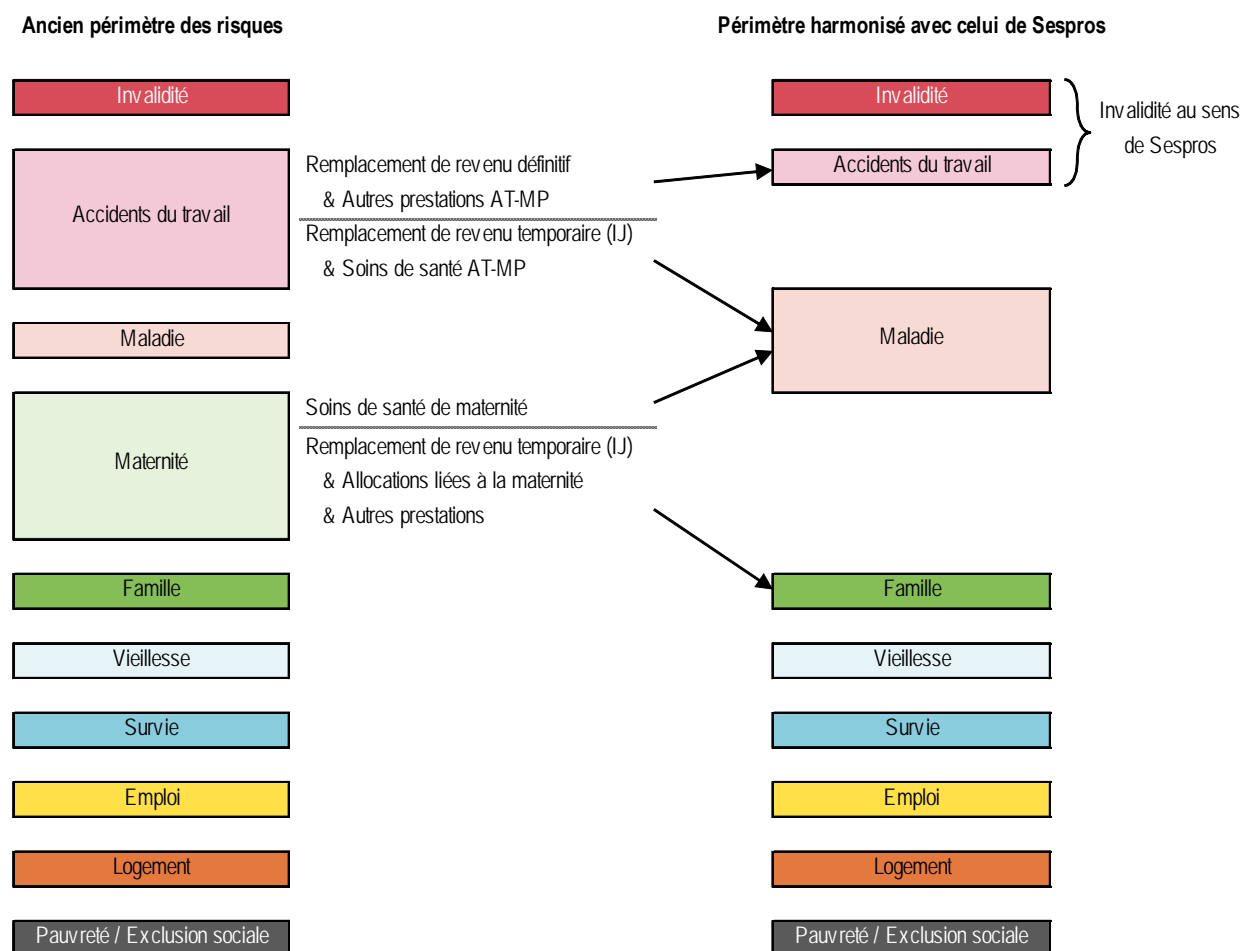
Ancien périmètre des risques

Périmètre harmonisé avec celui de Sespros

Invalidité

Accidents du travail

Maladie

Maternité

Famille

Vieillesse

Survie

Emploi

Logement

Pauvreté / Exclusion sociale

Remplacement de revenu définitif
& Autres prestations AT-MP

Remplacement de revenu temporaire (IJ)
& Soins de santé AT-MP

Soins de santé de maternité

Remplacement de revenu temporaire (IJ)
& Allocations liées à la maternité
& Autres prestations

Invalidité

Accidents du travail

Invalidité au sens de Sespros

Maladie

Famille

Vieillesse

Survie

Emploi

Logement

Pauvreté / Exclusion sociale